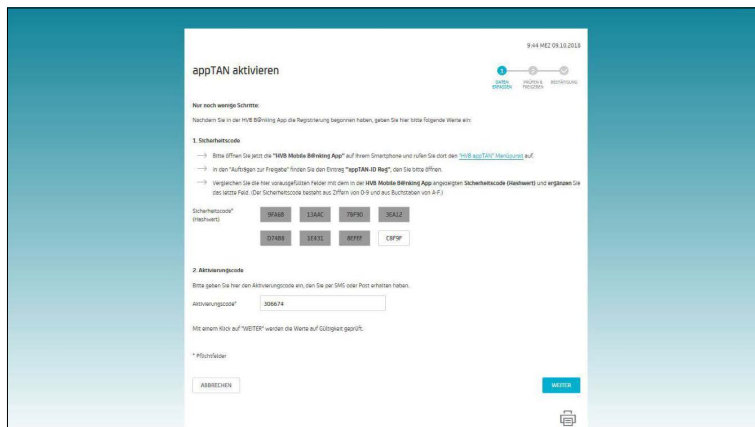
9:44 MEZ 09.10.2018

appTAN aktivieren

1 DATEN ERFASSEN 2 PRÜFEN & FREIGEBEN 3 BESTÄTIGUNG

Nur noch wenige Schritte:

Nachdem Sie in der HVB B@nking App die Registrierung begonnen haben, geben Sie hier bitte folgende Werte ein:

1. Sicherheitscode

→ Bitte öffnen Sie jetzt die "HVB Mobile B@nking App" auf Ihrem Smartphone und rufen Sie dort den "HVB appTAN" Menüpunkt auf.

→ In den "Aufträgen zur Freigabe" finden Sie den Eintrag "appTAN-ID Reg", den Sie bitte öffnen.

→ Vergleichen Sie die hier vorausgefüllten Felder mit dem in der HVB Mobile B@nking App angezeigten Sicherheitscode (Hashwert) und ergänzen Sie das letzte Feld. (Der Sicherheitscode besteht aus Ziffern von 0-9 und aus Buchstaben von A-F.)

Sicherheitscode* (Hashwert)

| 9FA6B | 13AAC | 78F90 | 3EA12 |
|---|---|---|---|
| D74B8 | 5EA31 | 8EFEF | C8F9F |

2. Aktivierungscode

Bitte geben Sie hier den Aktivierungscode ein, den Sie per SMS oder Post erhalten haben.

Aktivierungscode* 306674

Mit einem Klick auf "WEITER" werden die Werte auf Gültigkeit geprüft.

* Pflichtfelder

ABBRECHEN

WEITER